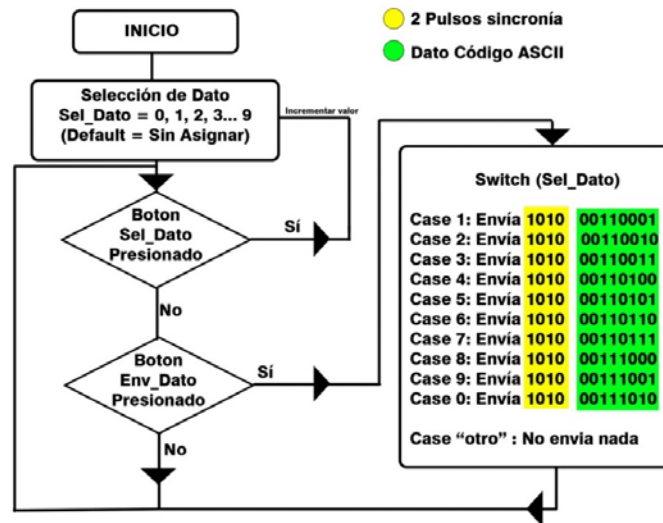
INICIO

2 Pulsos sincronía

Dato Código ASCII

Selección de Dato
Sel_Dato = 0, 1, 2, 3... 9
(Default = Sin Asignar)

Incrementar valor

Boton
Sel_Dato
Presionado

Sí

No

Boton
Env_Dato
Presionado

Sí

No

Switch (Sel_Dato)

Case 1: Envía 1010 00110001
Case 2: Envía 1010 00110010
Case 3: Envía 1010 00110011
Case 4: Envía 1010 00110100
Case 5: Envía 1010 00110101
Case 6: Envía 1010 00110110
Case 7: Envía 1010 00110111
Case 8: Envía 1010 00111000
Case 9: Envía 1010 00111001
Case 0: Envía 1010 00111010

Case “otro” : No envia nada